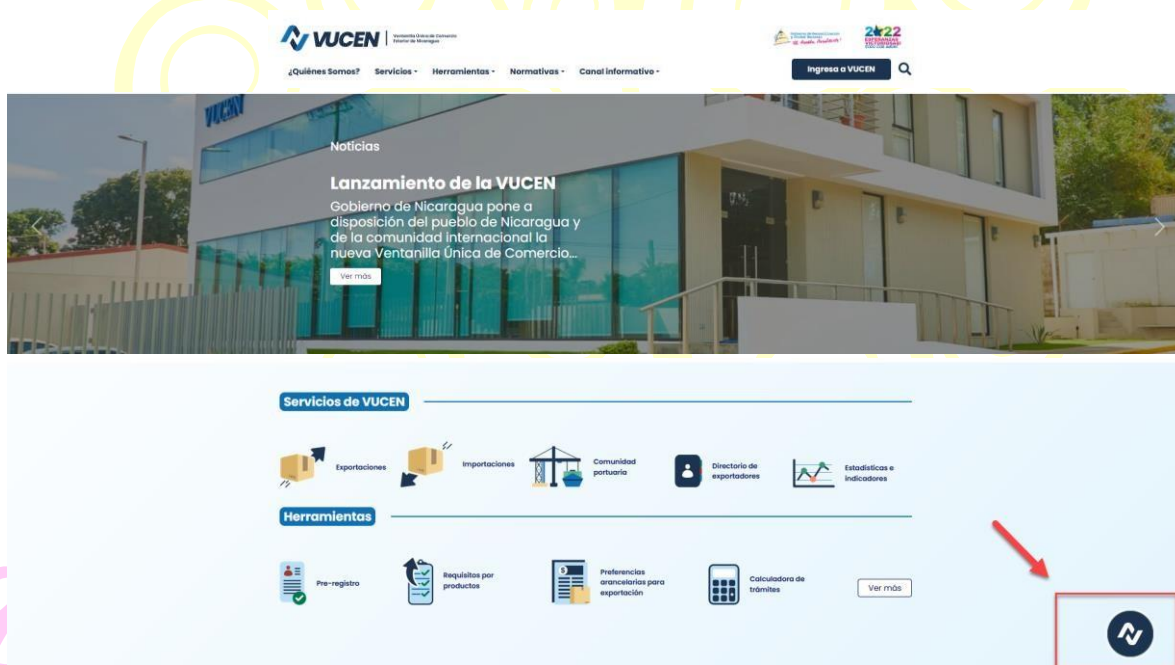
VUCEN | Ventanilla Única de Comercio Exterior de Nicaragua

2022

¿Quiénes Somos? Servicios Herramientas Normativas Canal informativo

Ingresa a VUCEN

VUCEN

Noticias

Lanzamiento de la VUCEN

Gobierno de Nicaragua pone a disposición del pueblo de Nicaragua y de la comunidad internacional la nueva Ventanilla Única de Comercio...

Ver más

Servicios de VUCEN

Exportaciones

Importaciones

Comunidad portuaria

Directorio de exportadores

Estadísticas e indicadores

Herramientas

Pre-registro

Requisitos por productos

Preferencias arancelarias para exportación

Calculadora de trámites

Ver más